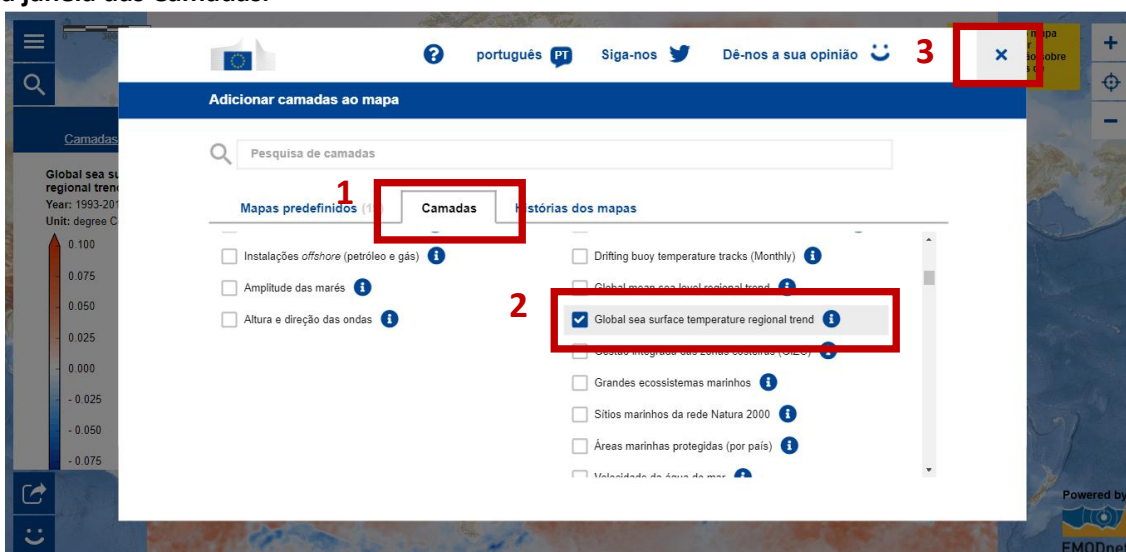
a janela das Camadas.

Camadas

Global sea su regional trend
Year: 1993-201
Unit: degree C

0.100
0.075
0.050
0.025
0.000
- 0.025
- 0.050
- 0.075

português PT Siga-nos Dê-nos a sua opinião

3

×

Adicionar camadas ao mapa

Pesquisa de camadas

1

Mapas predefinidos (1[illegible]

Camadas

Histórias dos mapas

Instalações offshore (petróleo e gás)

Amplitude das marés

Altura e direção das ondas

Drifting buoy temperature tracks (Monthly)

Global mean sea level regional trend

2

Global sea surface temperature regional trend

Gestão integrada das zonas costeiras (GIZC)

Grandes ecossistemas marinhos

Sítios marinhos da rede Natura 2000

Áreas marinhas protegidas (por país)

Velocidade da água do mar

Powered by

EMODnet